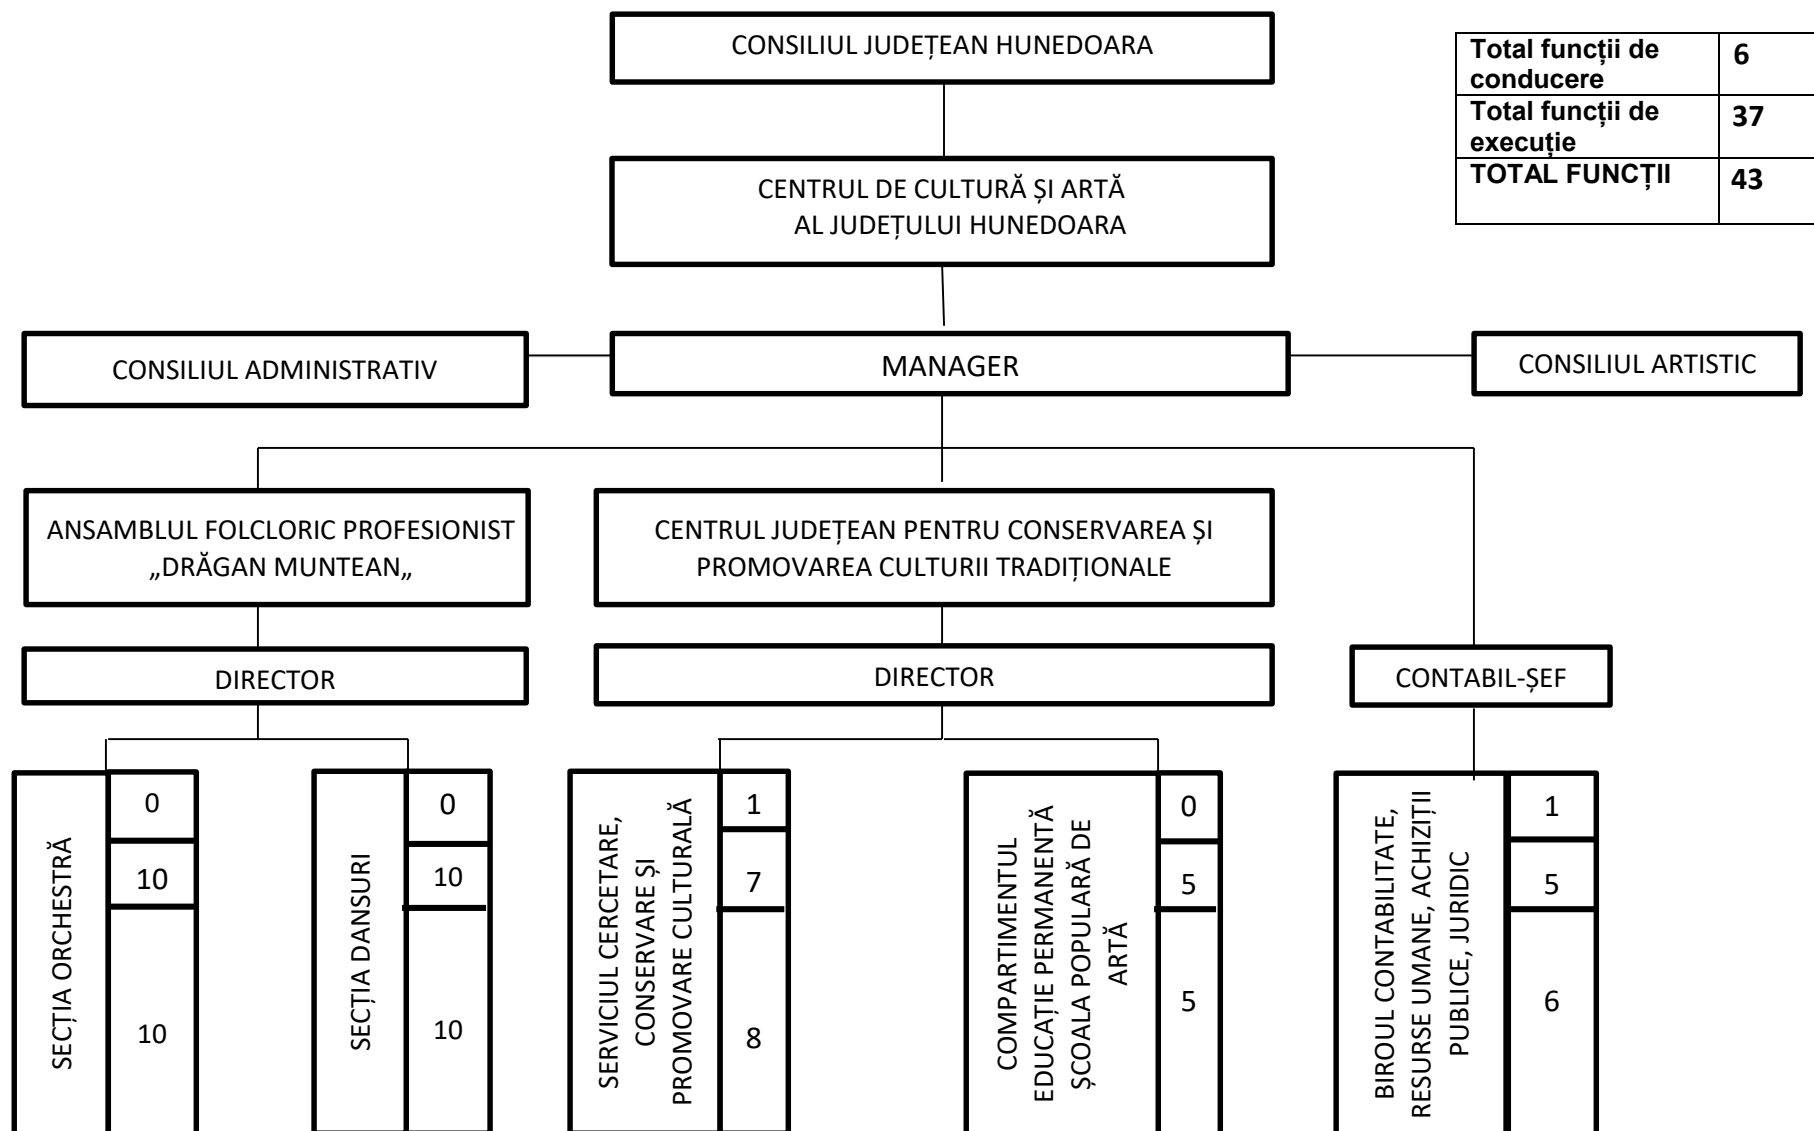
CONSILIUL JUDEȚEAN HUNEDOARA

| Total funcții de conducere | 6 |
|---|---|
| Total funcții de execuție | 37 |
| TOTAL FUNCȚII | 43 |

CENTRUL DE CULTURĂ ȘI ARTĂ AL JUDEȚULUI HUNEDOARA

CONSILIUL ADMINISTRATIV

MANAGER

CONSILIUL ARTISTIC

ANSAMBLUL FOLCLORIC PROFESIONIST „DRĂGAN MUNTEAN„

CENTRUL JUDEȚEAN PENTRU CONSERVAREA ȘI PROMOVAREA CULTURII TRADIȚIONALE

DIRECTOR

DIRECTOR

CONTABIL-ȘEF

SECȚIA ORCHESTRĂ
0
10
10

SECȚIA DANSURI
0
10
10

SERVICIUL CERCETARE, CONSERVARE ȘI PROMOVARE CULTURALĂ
1
7
8

COMPARTIMENTUL EDUCAȚIE PERMANENTĂ ȘCOALA POPULARĂ DE ARTĂ
0
5
5

BIROUL CONTABILITATE, RESURSE UMANE, ACHIZIȚII PUBLICE, JURIDIC
1
5
6